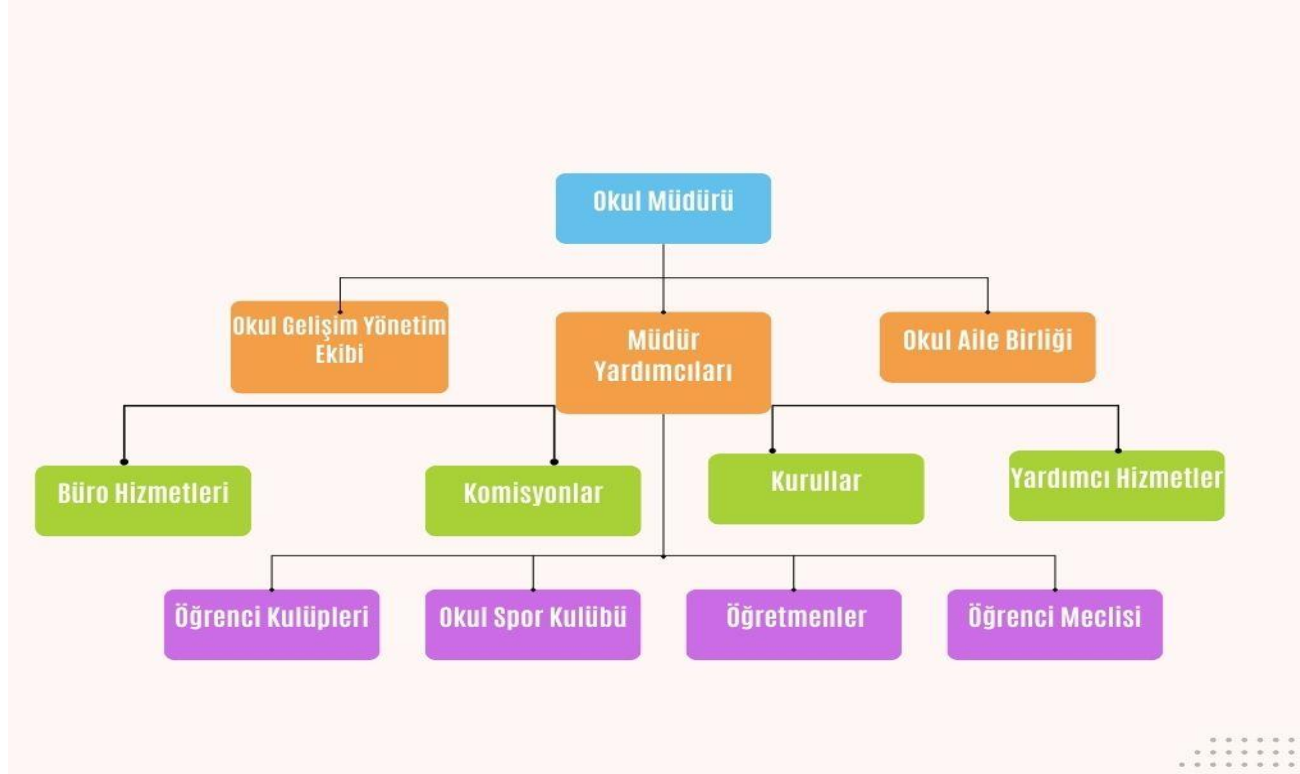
Okul Müdürü

Okul Gelişim Yönetim Ekibi

Müdür Yardımcıları

Okul Aile Birliği

Büro Hizmetleri

Komisyonlar

Kurullar

Yardımcı Hizmetler

Öğrenci Kulüpleri

Okul Spor Kulübü

Öğretmenler

Öğrenci Meclisi